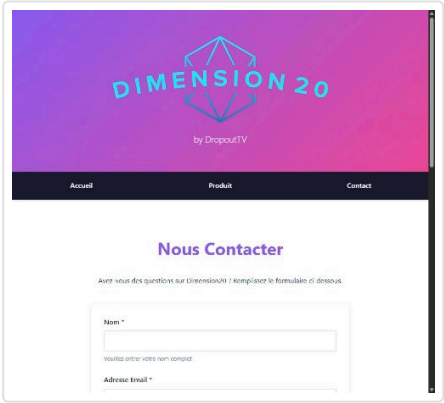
DIMENSION 20

by DropoutTV

Accueil

Produit

Contact

Nous Contacter

Avez-vous des questions sur Dimension20 ? Remplissez le formulaire ci-dessous.

Nom *

Veuillez entrer votre nom complet

Adresse Email *